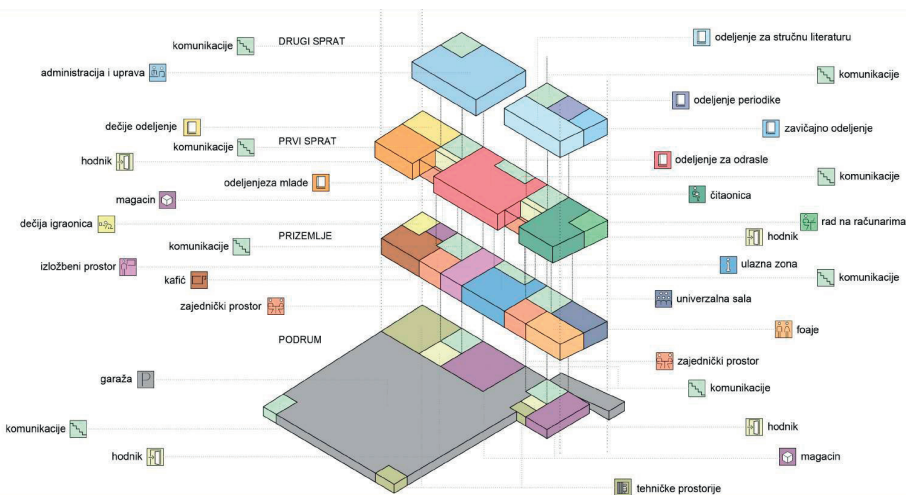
DRUGI SPRAT

komunikacije

administracija i uprava

odeljenje za stručnu literaturu

komunikacije

odeljenje periodike

zavičajno odeljenje

dečije odeljenje

komunikacije

PRVI SPRAT

hodnik

odeljenjeza mlade

magacin

odeljenje za odrasle

čitaonica

komunikacije

dečija igraonica

komunikacije

PRIZEMLJE

rad na računarima

hodnik

izložbeni prostor

kafić

ulazna zona

komunikacije

zajednički prostor

univerzalna sala

foaje

PODRUM

zajednički prostor

garaža

komunikacije

komunikacije

hodnik

hodnik

magacin

tehničke prostorije